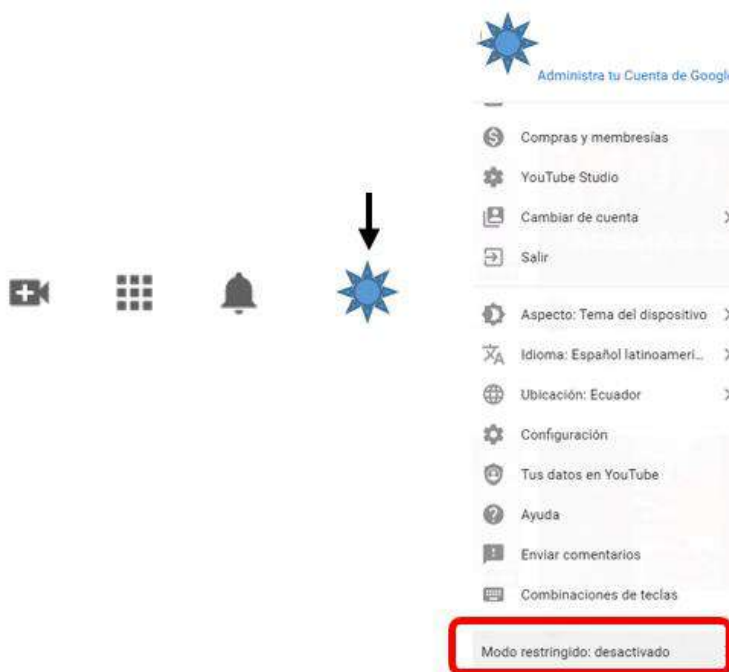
Administra tu Cuenta de Googl

Compras y membresías

YouTube Studio

Cambiar de cuenta

Salir

Aspecto: Tema del dispositivo

Idioma: Español latinoameri...

Ubicación: Ecuador

Configuración

Tus datos en YouTube

Ayuda

Enviar comentarios

Combinaciones de teclas

Modo restringido: desactivado